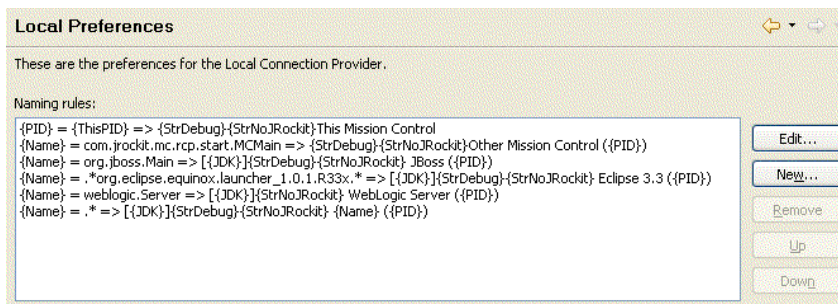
Local Preferences

These are the preferences for the Local Connection Provider.

Naming rules:

{PID} = {ThisPID} => {StrDebug}{StrNoJRockit}This Mission Control
{Name} = com.jrockit.mc.rcp.start.MCMain => {StrDebug}{StrNoJRockit}Other Mission Control ({PID})
{Name} = org.jboss.Main => [{JDK}]{StrDebug}{StrNoJRockit} JBoss ({PID})
{Name} = .*org.eclipse.equinox.launcher_1.0.1.R33x.* => [{JDK}]{StrDebug}{StrNoJRockit} Eclipse 3.3 ({PID})
{Name} = weblogic.Server => [{JDK}]{StrNoJRockit} WebLogic Server ({PID})
{Name} = .* => [{JDK}]{StrDebug}{StrNoJRockit} {Name} ({PID})

Edit...
New...
Remove
Up
Down